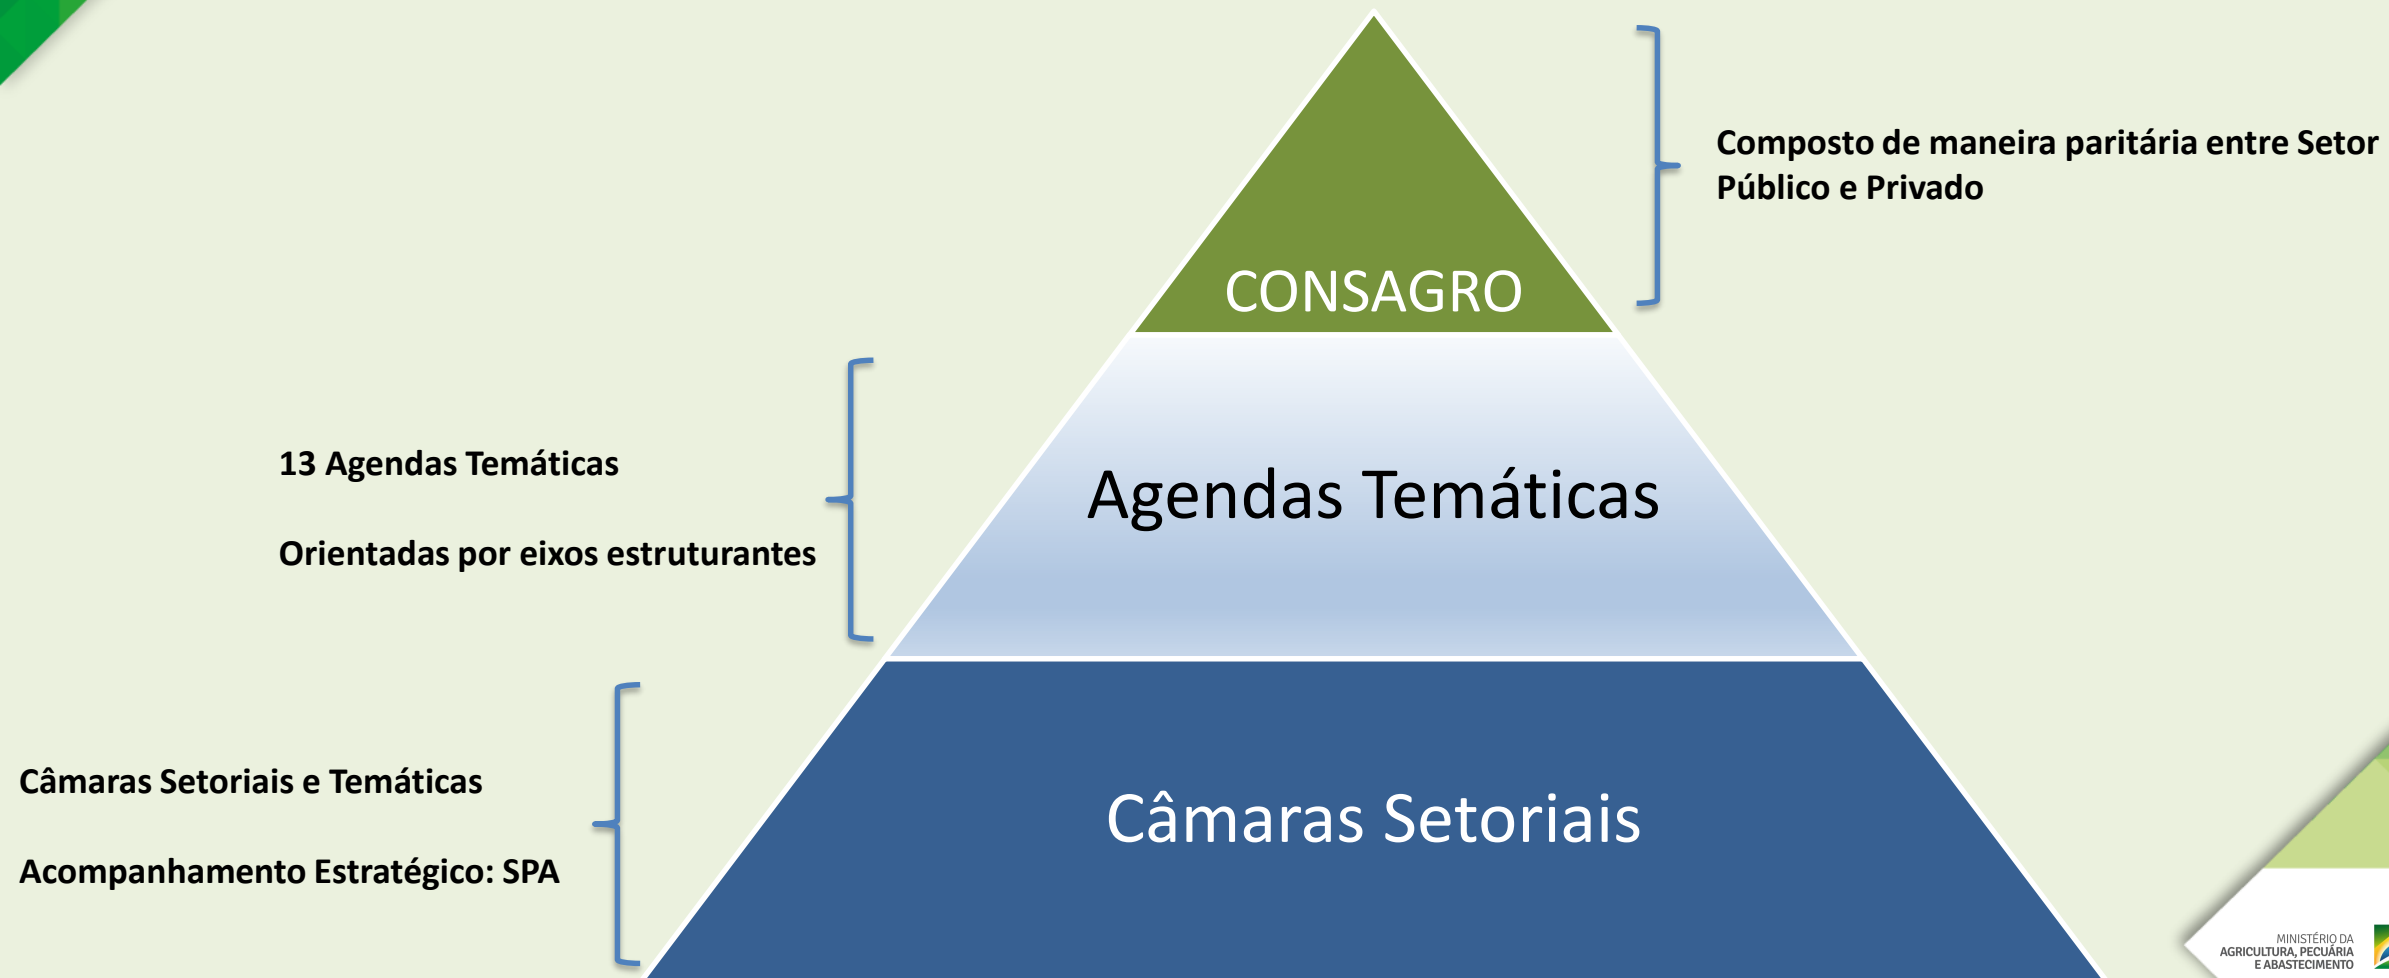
CONSAGRO

Composto de maneira paritária entre Setor Público e Privado

Agendas Temáticas

13 Agendas Temáticas

Orientadas por eixos estruturantes

Câmaras Setoriais

Câmaras Setoriais e Temáticas

Acompanhamento Estratégico: SPA

MINISTÉRIO DA AGRICULTURA, PECUÁRIA E ABASTECIMENTO